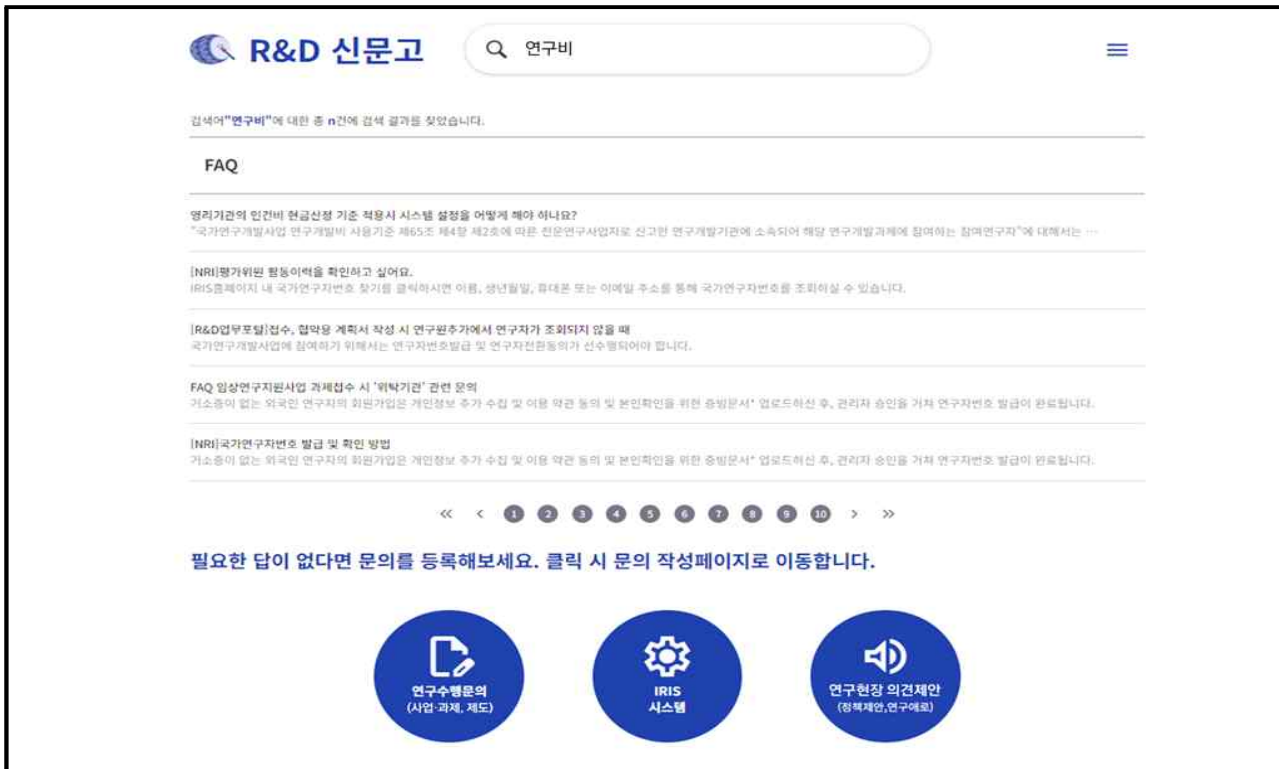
R&D 신문고

연구비

검색어"연구비"에 대한 총 n건에 검색 결과를 찾았습니다.

FAQ

영리기관의 인건비 현금산정 기준 적용시 시스템 설정을 어떻게 해야 하나요?
"국가연구개발사업 연구개발비 사용기준 제65조 제4항 제2호에 따른 전문연구사업자로 신고한 연구개발기관에 소속되어 해당 연구개발과제에 참여하는 참여연구자"에 대해서는 …

[NRI]평가위원 활동이력을 확인하고 싶어요.
IRIS홈페이지 내 국가연구자번호 찾기를 클릭하시면 이름, 생년월일, 휴대폰 또는 이메일 주소를 통해 국가연구자번호를 조회하실 수 있습니다.

[R&D업무포털]접수, 협약용 계획서 작성 시 연구원추가에서 연구자가 조회되지 않을 때
국가연구개발사업에 참여하기 위해서는 연구자번호발급 및 연구자전환동의가 선수행되어야 합니다.

FAQ 임상연구지원사업 과제접수 시 '위탁기관' 관련 문의
거소증이 없는 외국인 연구자의 회원가입은 개인정보 추가 수집 및 이용 약관 동의 및 본인확인을 위한 증빙문서* 업로드하신 후, 관리자 승인을 거쳐 연구자번호 발급이 완료됩니다.

[NRI]국가연구자번호 발급 및 확인 방법
거소증이 없는 외국인 연구자의 회원가입은 개인정보 추가 수집 및 이용 약관 동의 및 본인확인을 위한 증빙문서* 업로드하신 후, 관리자 승인을 거쳐 연구자번호 발급이 완료됩니다.

« ‹ 1 2 3 4 5 6 7 8 9 10 › »

필요한 답이 없다면 문의를 등록해보세요. 클릭 시 문의 작성페이지로 이동합니다.

연구수행문의
(사업·과제, 제도)

IRIS
시스템

연구현장 의견제안
(정책제안,연구애로)